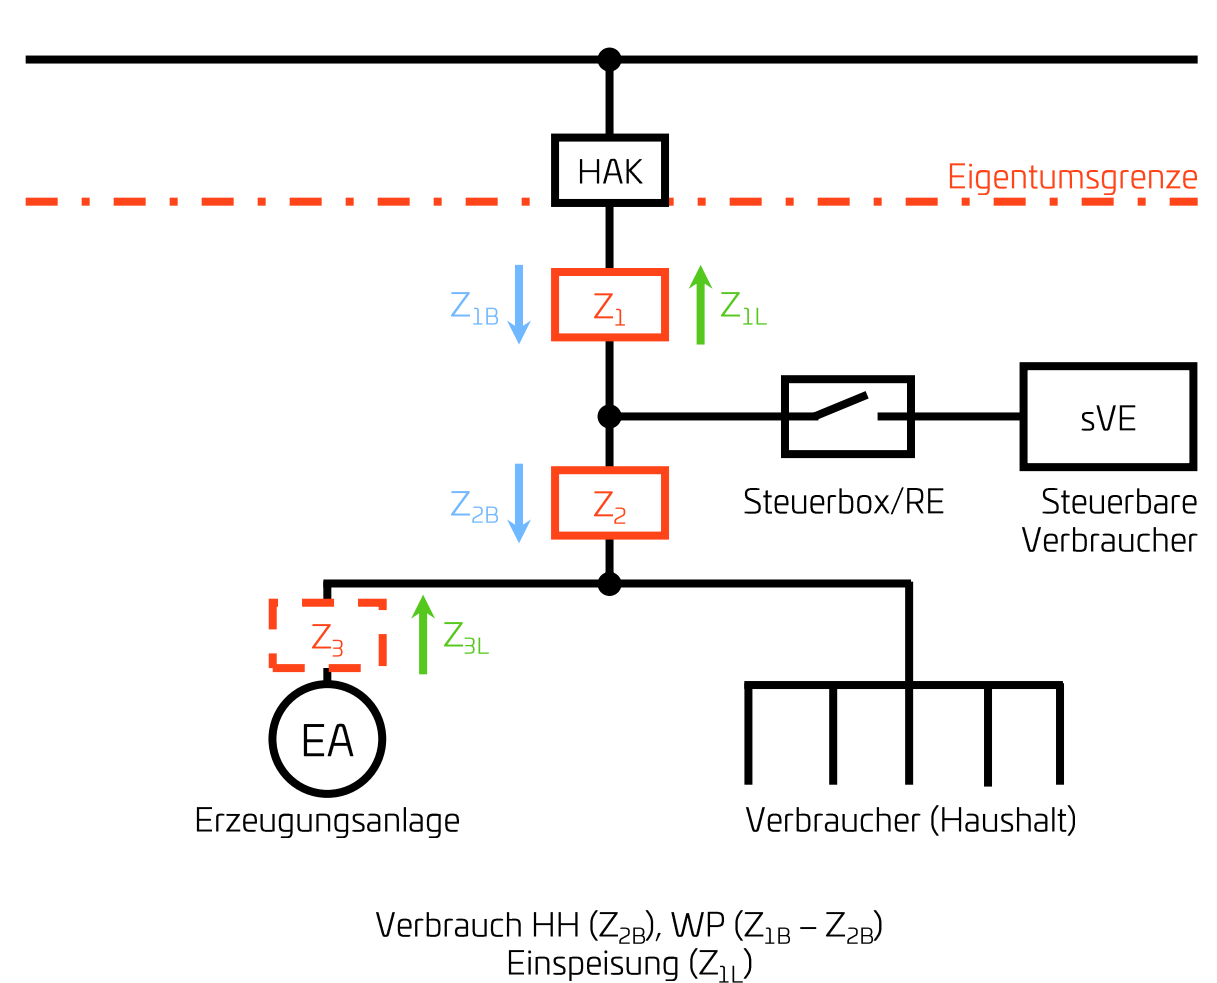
HAK

Eigentumsgrenze

$Z_{1B}$ $Z_1$ $Z_{1L}$

sVE

$Z_{2B}$ $Z_2$

Steuerbox/RE

Steuerbare Verbraucher

$Z_3$ $Z_{3L}$

EA

Erzeugungsanlage

Verbraucher (Haushalt)

Verbrauch HH ($Z_{2B}$), WP ($Z_{1B}$ – $Z_{2B}$)
Einspeisung ($Z_{1L}$)